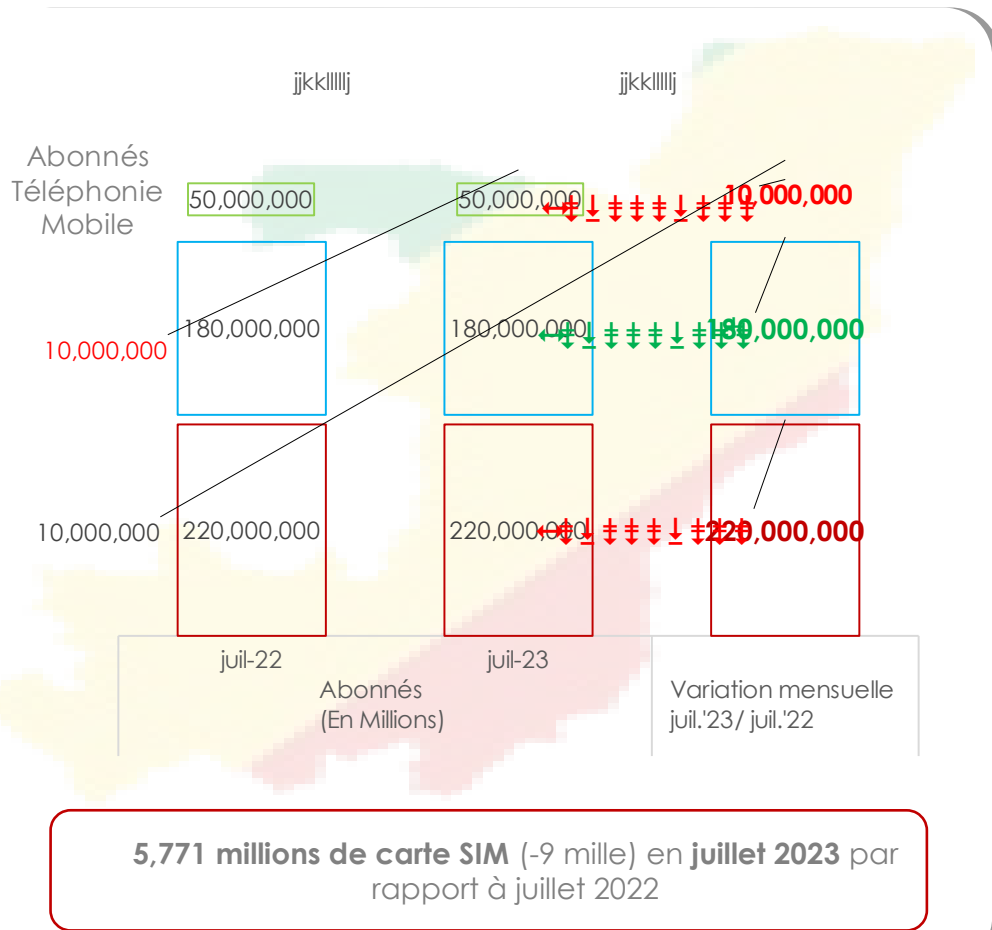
jjkkllllj jjkkllllj

Abonnés Téléphonie Mobile

50,000,000 50,000,000 10,000,000

10,000,000 180,000,000 180,000,000 180,000,000

10,000,000 220,000,000 220,000,000 220,000,000

juil-22 juil-23

Abonnés (En Millions)

Variation mensuelle juil.'23/ juil.'22

5,771 millions de carte SIM (-9 mille) en juillet 2023 par rapport à juillet 2022